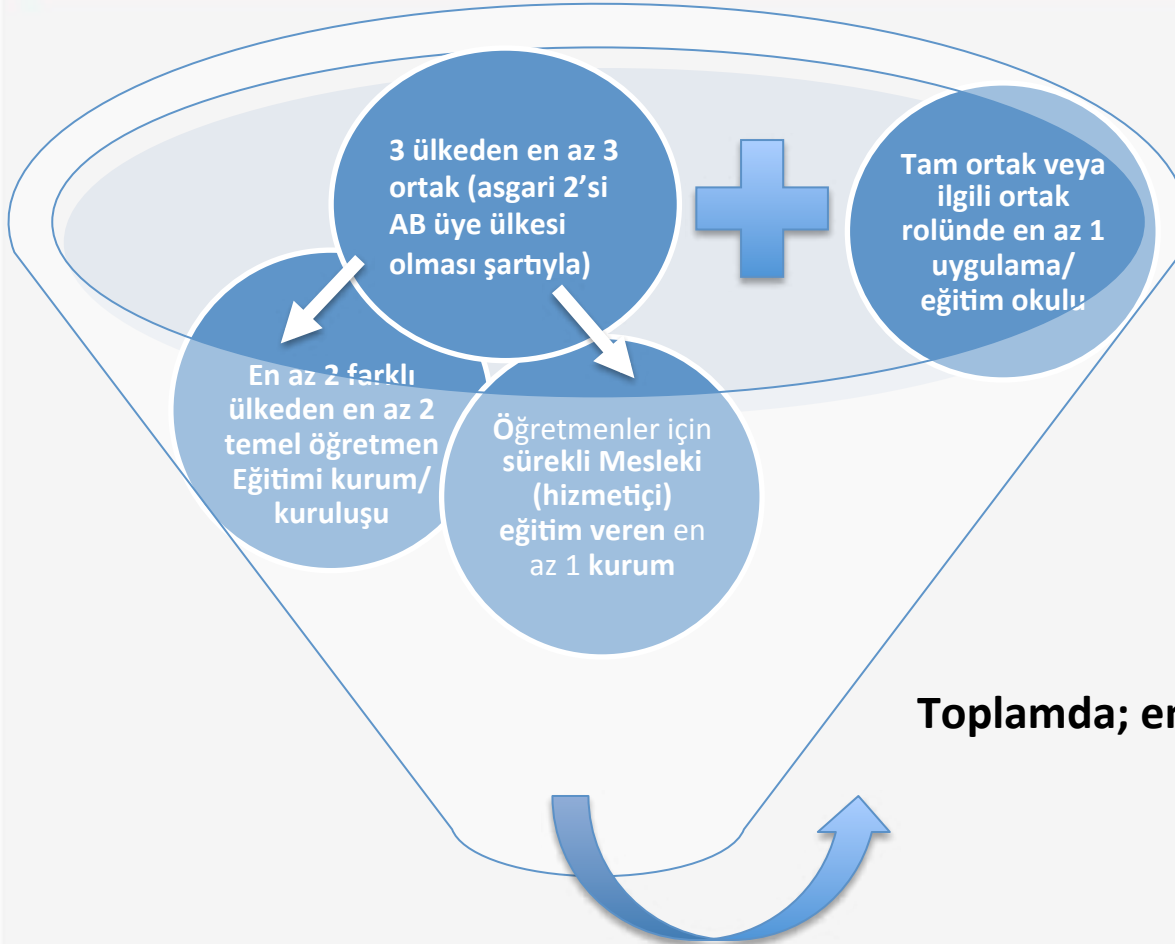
3 ülkeden en az 3 ortak (asgari 2'si AB üye ülkesi olması şartıyla)

Tam ortak veya ilgili ortak rolünde en az 1 uygulama/ eğitim okulu

En az 2 farklı ülkeden en az 2 temel öğretmen Eğitimi kurum/ kuruluşu

Öğretmenler için sürekli Mesleki (hizmetiçi) eğitim veren en az 1 kurum

Toplamda; en